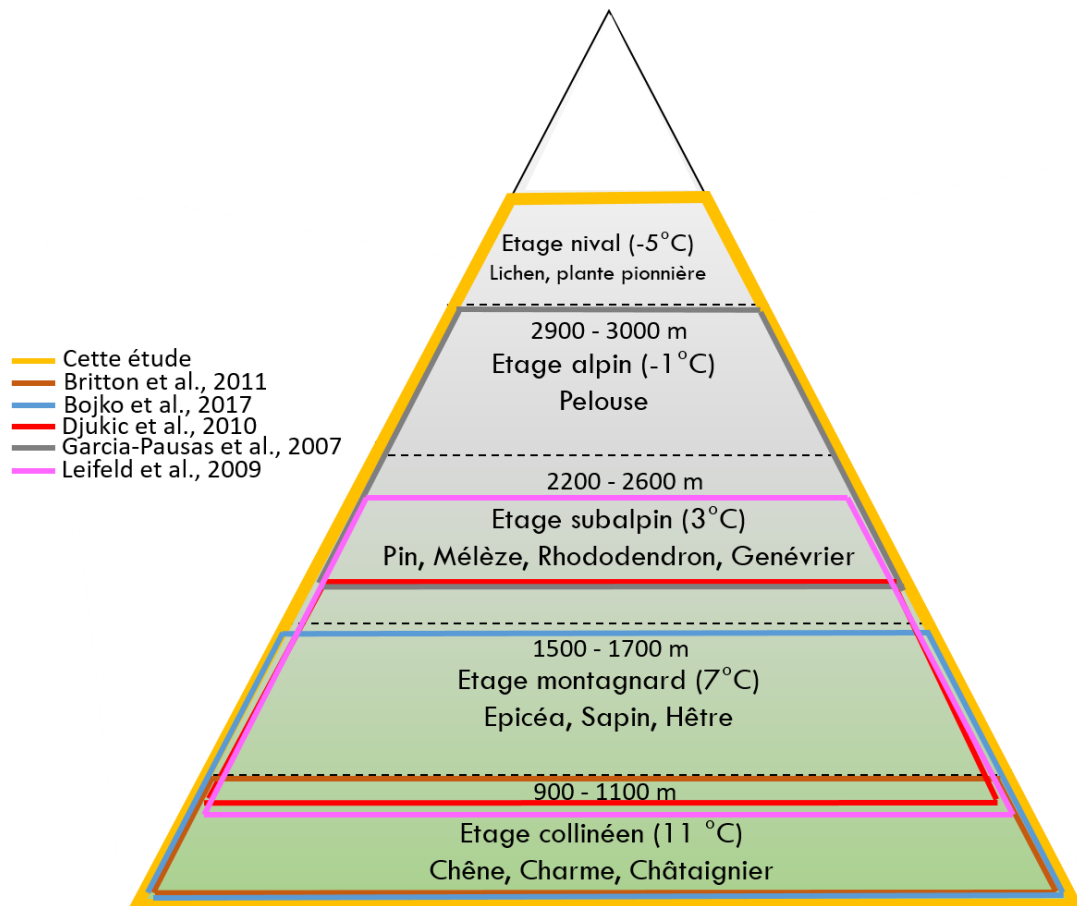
Cette étude
Britton et al., 2011
Bojko et al., 2017
Djukic et al., 2010
Garcia-Pausas et al., 2007
Leifeld et al., 2009

Etage nival (-5°C)
Lichen, plante pionnière

2900 - 3000 m
Etage alpin (-1°C)
Pelouse

2200 - 2600 m
Etage subalpin (3°C)
Pin, Mélèze, Rhododendron, Genévrier

1500 - 1700 m
Etage montagnard (7°C)
Epicéa, Sapin, Hêtre

900 - 1100 m
Etage collinéen (11 °C)
Chêne, Charme, Châtaignier